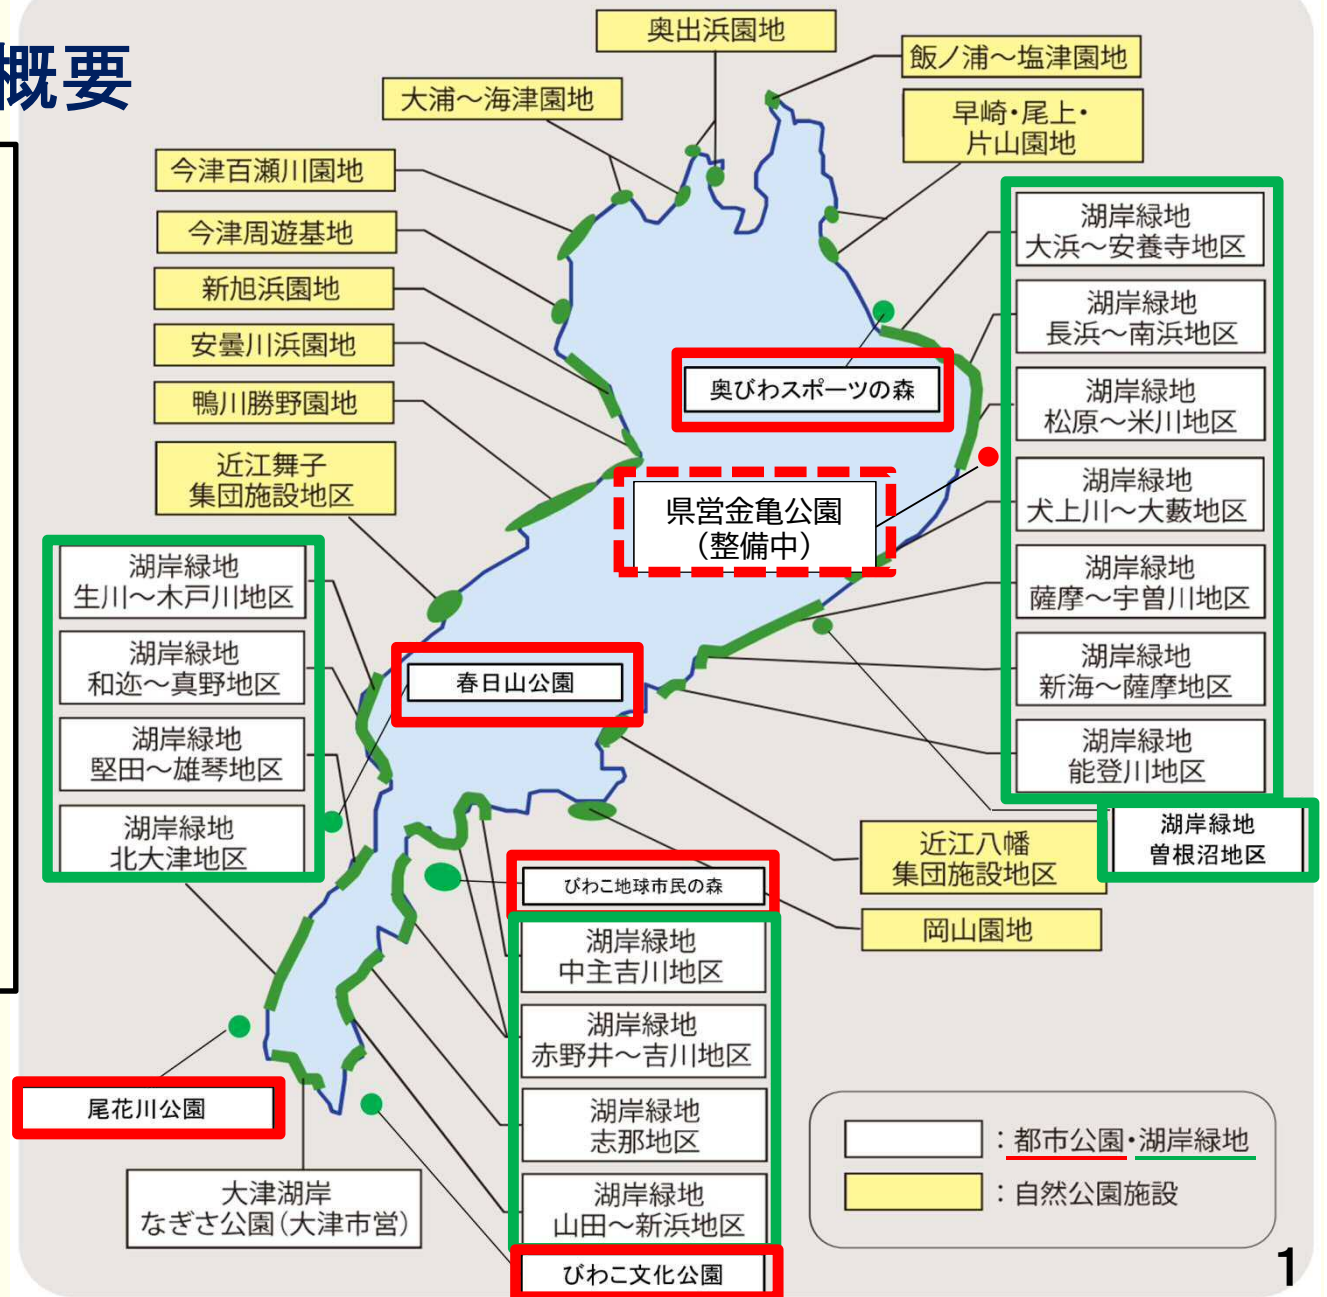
概要

奥出浜園地

飯ノ浦～塩津園地

大浦～海津園地

早崎・尾上・片山園地

今津百瀬川園地

今津周遊基地

新旭浜園地

安曇川浜園地

鴨川勝野園地

近江舞子集団施設地区

湖岸緑地 大浜～安養寺地区

湖岸緑地 長浜～南浜地区

奥びわスポーツの森

湖岸緑地 松原～米川地区

県営金亀公園（整備中）

湖岸緑地 犬上川～大藪地区

湖岸緑地 薩摩～宇曽川地区

湖岸緑地 生川～木戸川地区

湖岸緑地 和迩～真野地区

春日山公園

湖岸緑地 新海～薩摩地区

湖岸緑地 堅田～雄琴地区

湖岸緑地 能登川地区

湖岸緑地 北大津地区

近江八幡集団施設地区

湖岸緑地 曽根沼地区

びわこ地球市民の森

岡山園地

湖岸緑地 中主吉川地区

湖岸緑地 赤野井～吉川地区

湖岸緑地 志那地区

尾花川公園

大津湖岸なぎさ公園（大津市営）

湖岸緑地 山田～新浜地区

びわこ文化公園

：都市公園・湖岸緑地

：自然公園施設

1